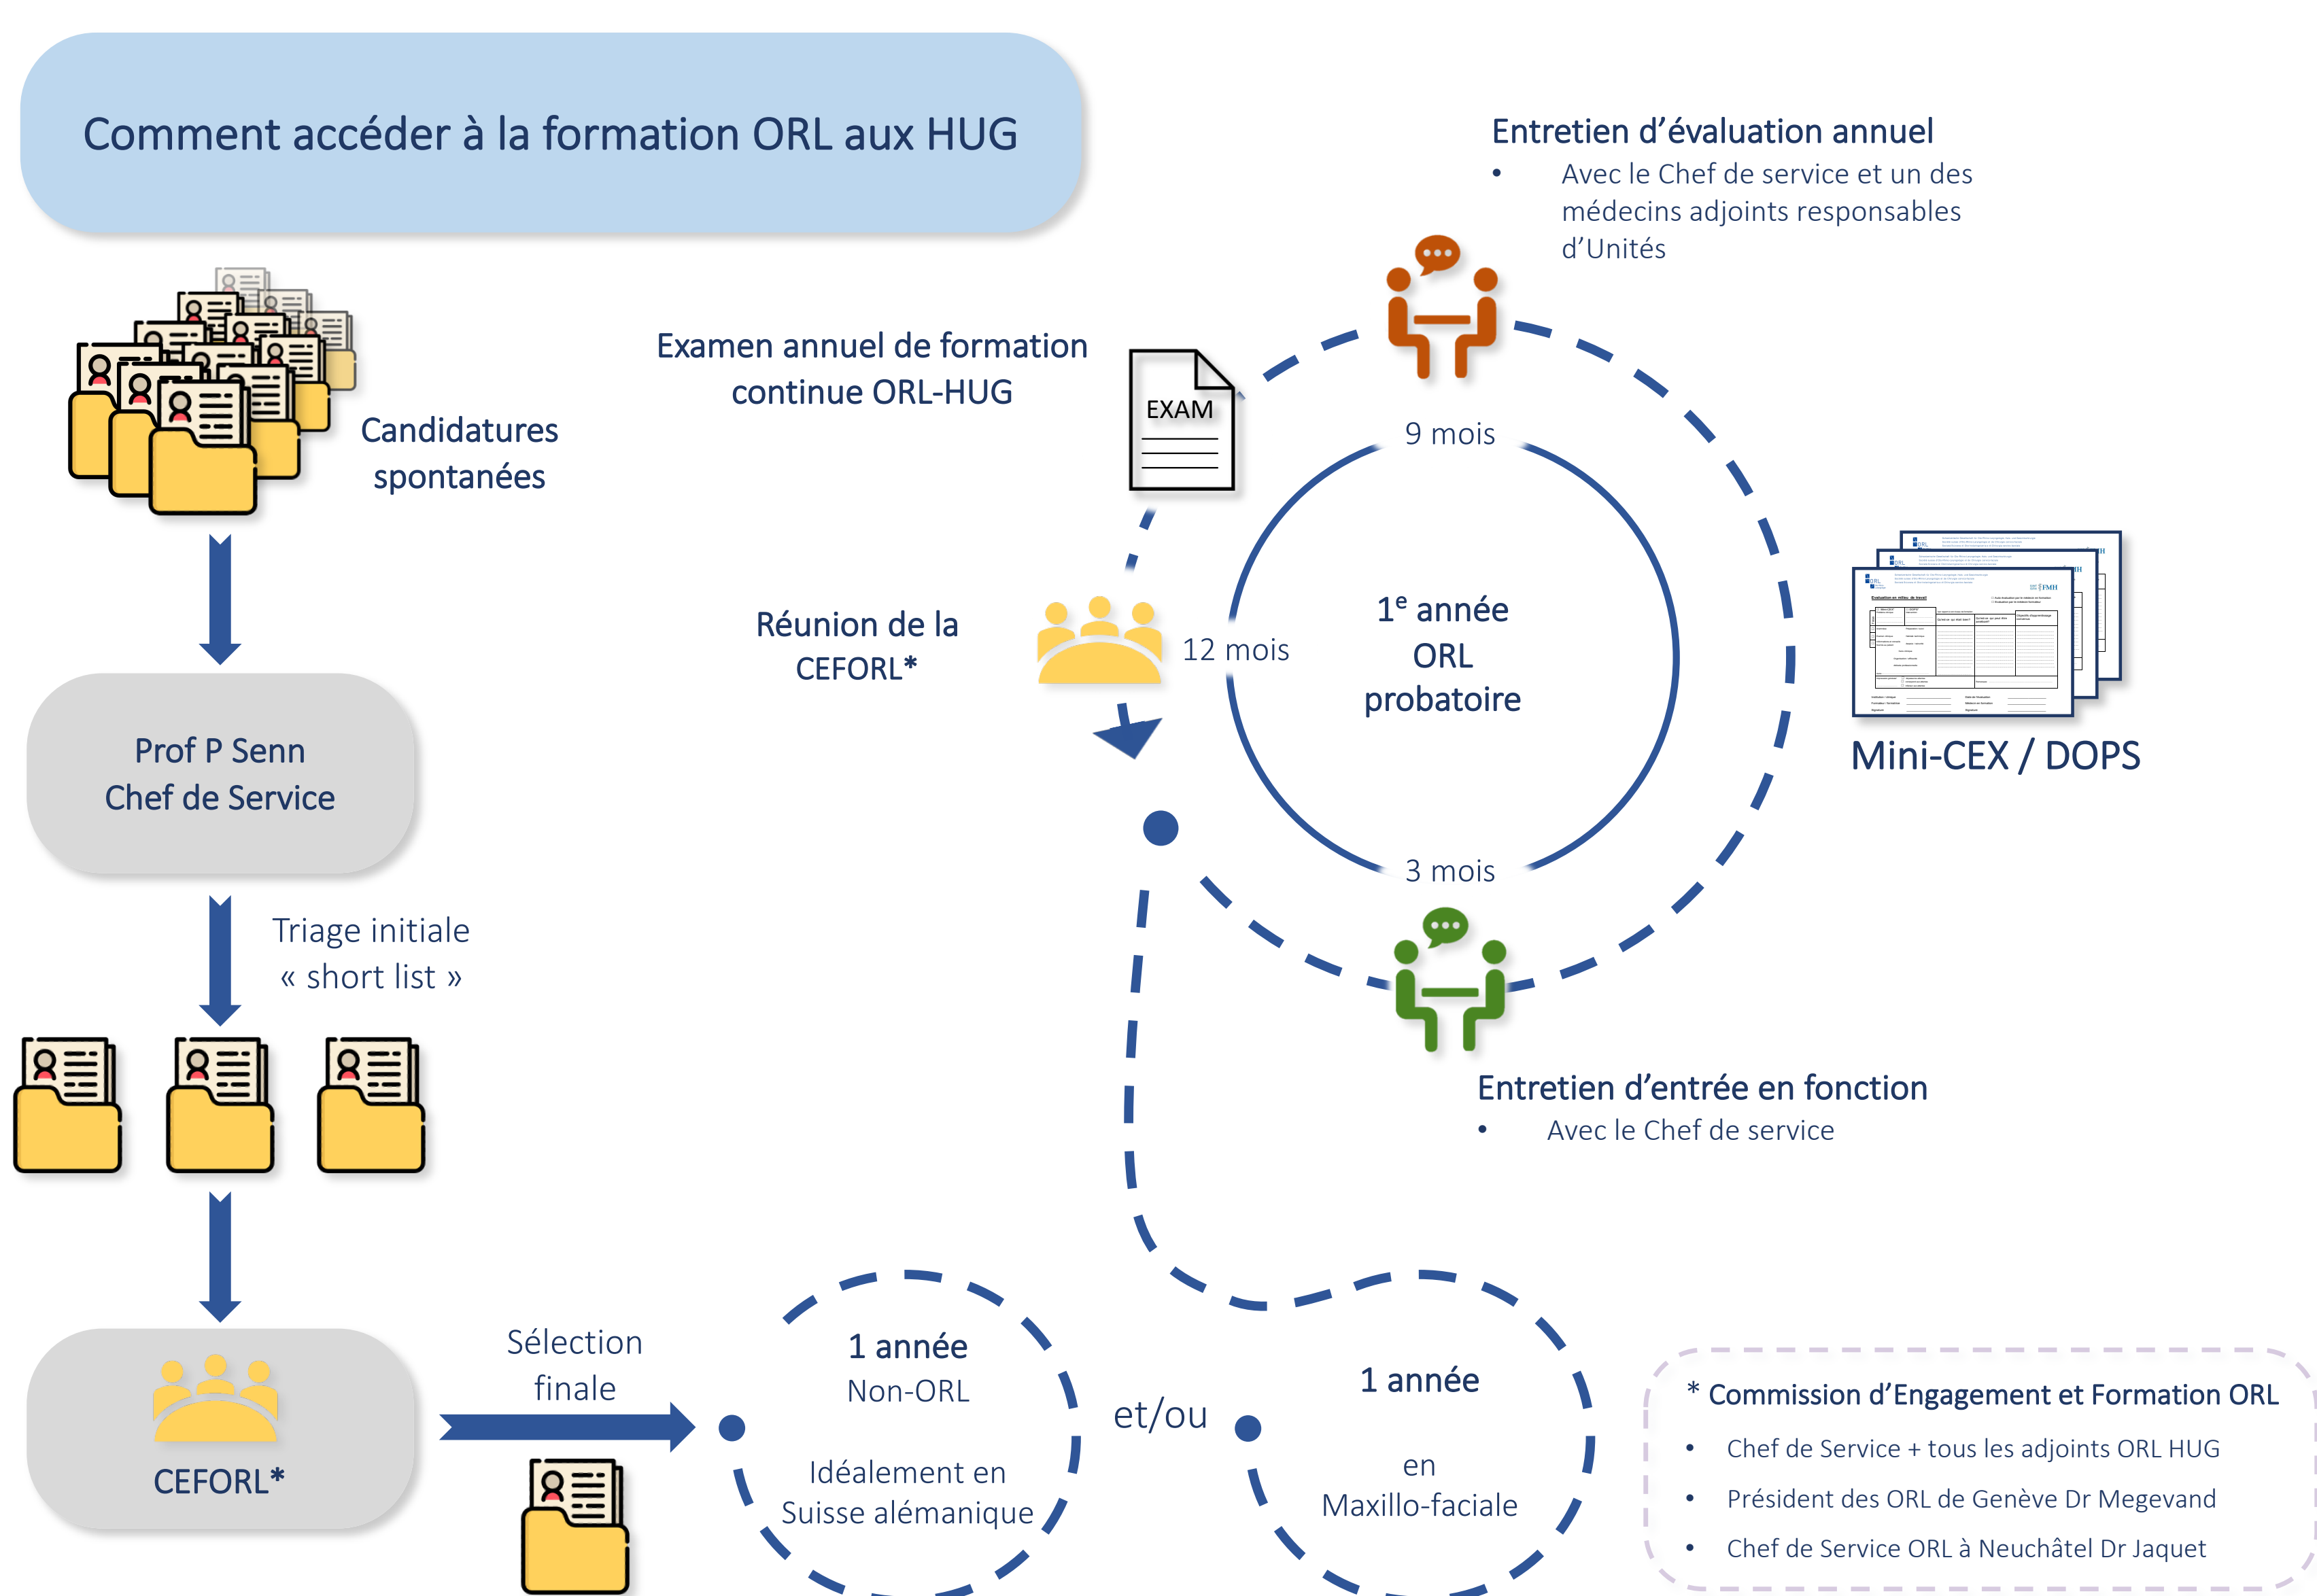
Comment accéder à la formation ORL aux HUG

Candidatures spontanées

Prof P Senn
Chef de Service

Triage initiale
« short list »

CEFORL*

Sélection finale

1 année
Non-ORL

Idéalement en Suisse alémanique

et/ou

1 année

en Maxillo-faciale

Examen annuel de formation continue ORL-HUG

EXAM

Réunion de la CEFORL*

12 mois

9 mois

3 mois

$1^e$ année
ORL
probatoire

Entretien d'évaluation annuel
• Avec le Chef de service et un des médecins adjoints responsables d'Unités

Mini-CEX / DOPS

Entretien d'entrée en fonction
• Avec le Chef de service

* Commission d'Engagement et Formation ORL
• Chef de Service + tous les adjoints ORL HUG
• Président des ORL de Genève Dr Megevand
• Chef de Service ORL à Neuchâtel Dr Jaquet